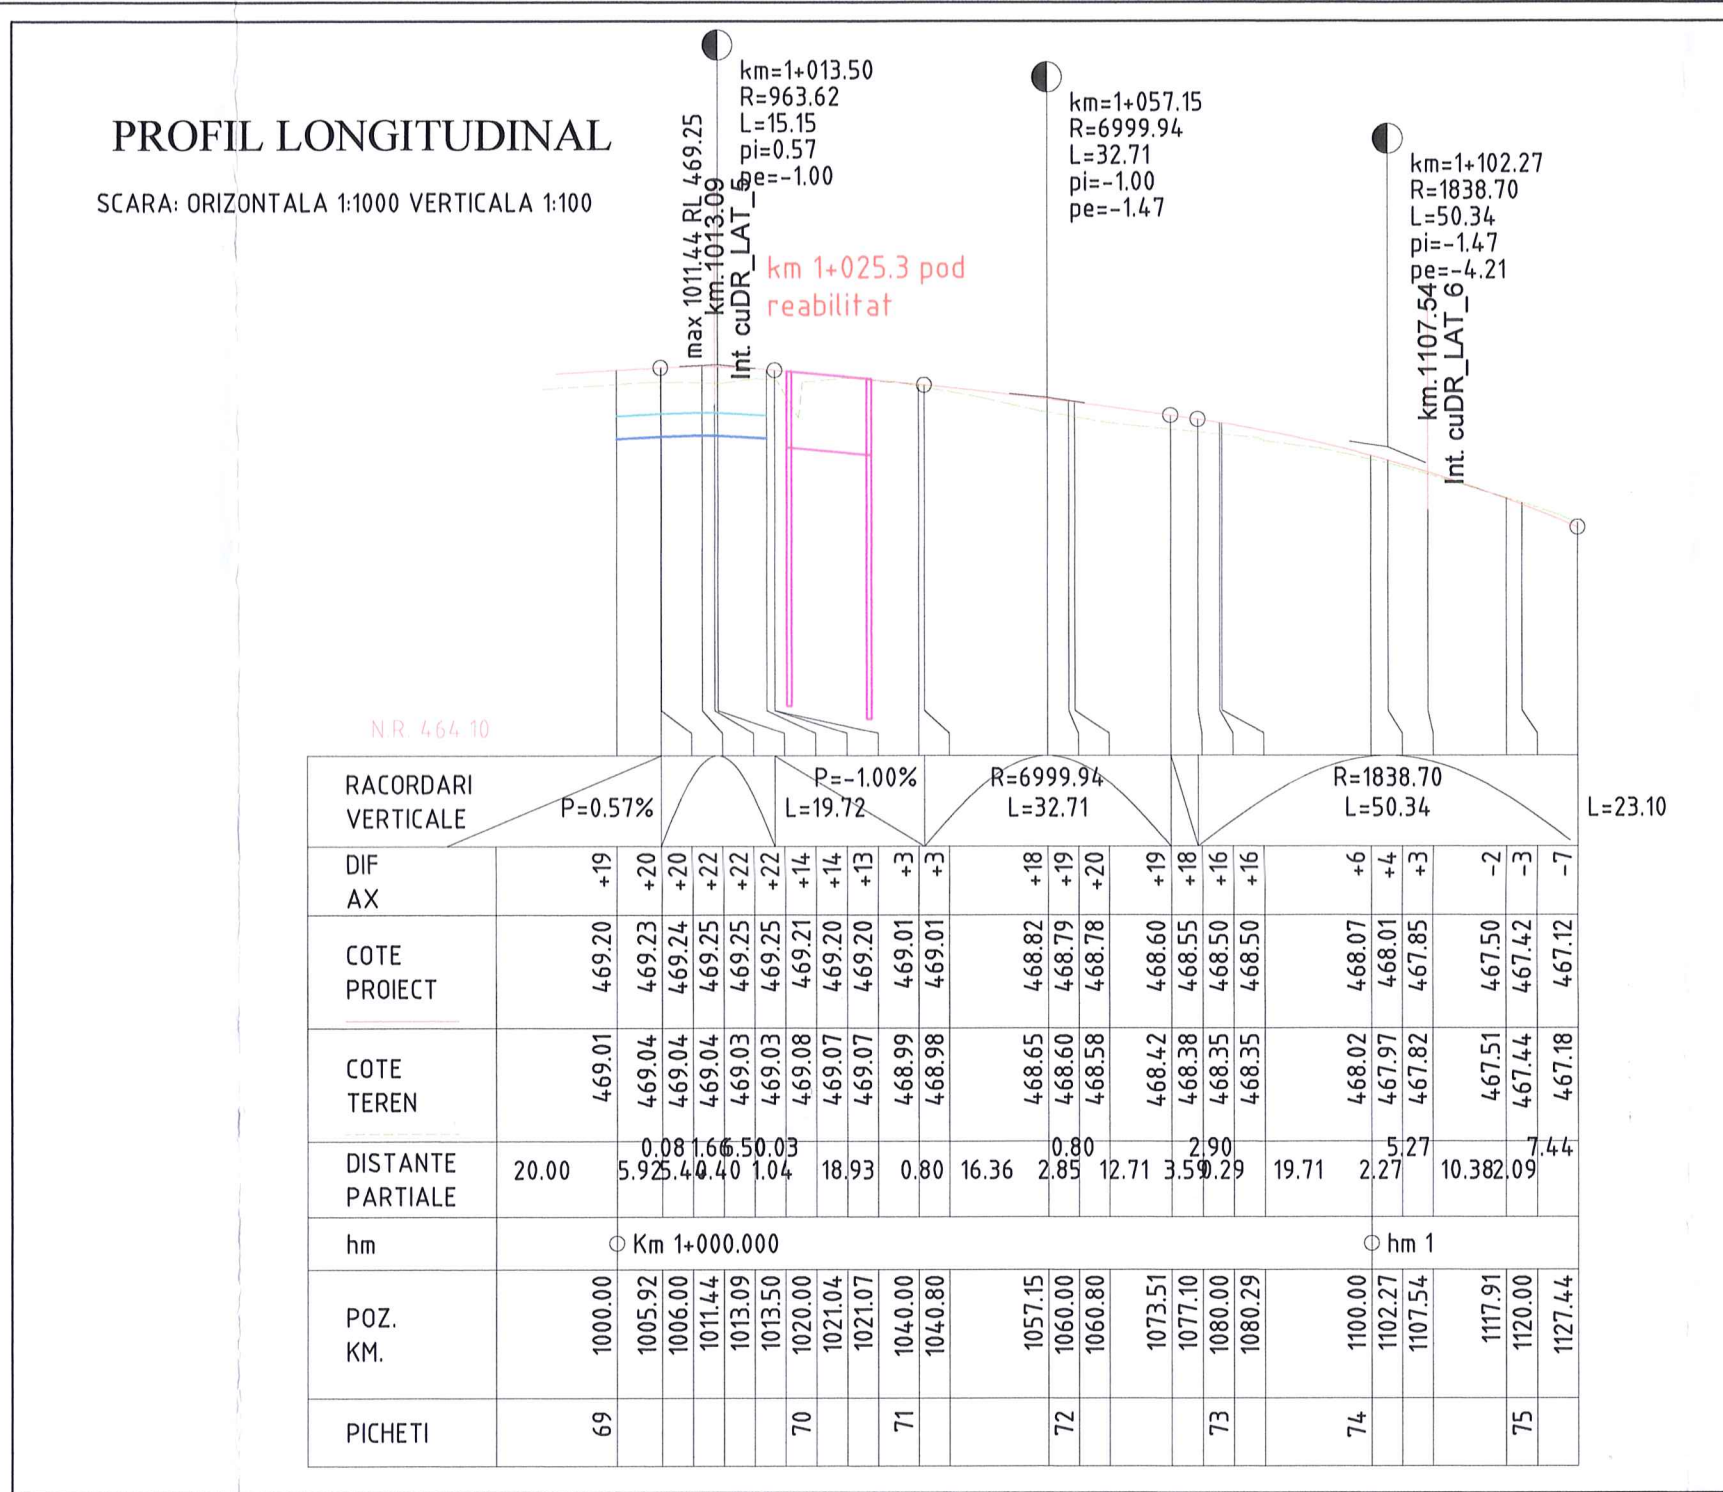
PROFIL LONGITUDINAL

SCARA: ORIZONTALA 1:1000 VERTICALA 1:100

km=1+013.50
R=963.62
L=15.15
pi=0.57
pe=-1.00

km=1+057.15
R=6999.94
L=32.71
pi=-1.00
pe=-1.47

km=1+102.27
R=1838.70
L=50.34
pi=-1.47
pe=-4.21

max 1011.44 RL 469.25
km.1013.09
Int. cuDR_LAT_5

km 1+025.3 pod reabilitat

km.1107.54
Int. cuDR_LAT_6

N.R. 464.10

| RACORDARI VERTICALE | P=0.57% | | P=-1.00% L=19.72 | R=6999.94 L=32.71 | R=1838.70 L=50.34 | L=23.10 |
|---|---|---|---|---|---|---|

| DIF AX | +19 | +20 | +20 | +22 | +22 | +22 | +14 | +14 | +13 | +3 | +3 | +18 | +19 | +20 | +19 | +18 | +16 | +16 | +6 | +4 | +3 | -2 | -3 | -7 |
|---|---|---|---|---|---|---|---|---|---|---|---|---|---|---|---|---|---|---|---|---|---|---|---|---|
| COTE PROIECT | 469.20 | 469.23 | 469.24 | 469.25 | 469.25 | 469.25 | 469.21 | 469.20 | 469.20 | 469.01 | 469.01 | 468.82 | 468.79 | 468.78 | 468.60 | 468.55 | 468.50 | 468.50 | 468.07 | 468.01 | 467.85 | 467.50 | 467.42 | 467.12 |
| COTE TEREN | 469.01 | 469.04 | 469.04 | 469.04 | 469.03 | 469.03 | 469.08 | 469.07 | 469.07 | 468.99 | 468.98 | 468.65 | 468.60 | 468.58 | 468.42 | 468.38 | 468.35 | 468.35 | 468.02 | 467.97 | 467.82 | 467.51 | 467.44 | 467.18 |
| POZ. KM. | 1000.00 | 1005.92 | 1006.00 | 1011.44 | 1013.09 | 1013.50 | 1020.00 | 1021.04 | 1021.07 | 1040.00 | 1040.80 | 1057.15 | 1060.00 | 1060.80 | 1073.51 | 1077.10 | 1080.00 | 1080.29 | 1100.00 | 1102.27 | 1107.54 | 1117.91 | 1120.00 | 1127.44 |
| PICHETI | 69 | | | | | | 70 | | | 71 | | | 72 | | | | 73 | | 74 | | | | 75 | |

DISTANTE PARTIALE: 20.00 5.92 0.08 5.44 1.66 0.40 6.50 0.03 1.04 18.93 0.80 16.36 2.85 0.80 12.71 3.59 2.90 0.29 19.71 2.27 5.27 10.38 2.09 7.44

hm: Km 1+000.000 hm 1